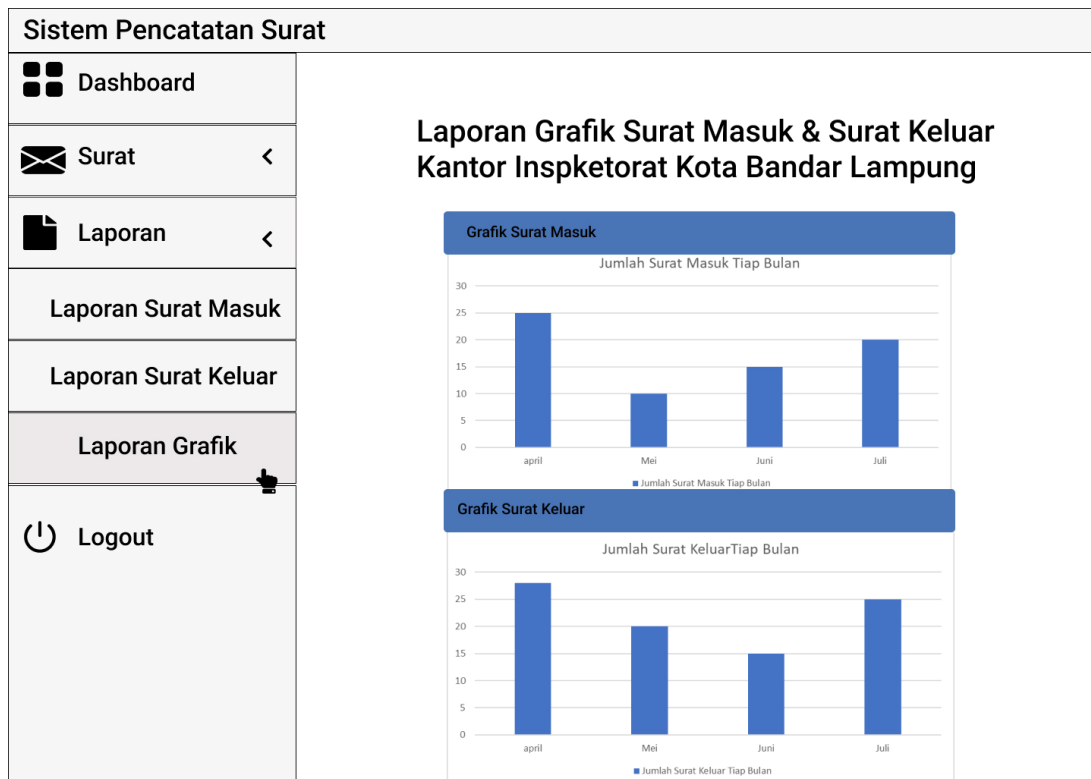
Sistem Pencatatan Surat

Dashboard

Surat

Laporan

Laporan Surat Masuk

Laporan Surat Keluar

Laporan Grafik

Logout

Laporan Grafik Surat Masuk & Surat Keluar Kantor Inspketorat Kota Bandar Lampung

Grafik Surat Masuk

Jumlah Surat Masuk Tiap Bulan

30
25
20
15
10
5
0

april Mei Juni Juli

Jumlah Surat Masuk Tiap Bulan

Grafik Surat Keluar

Jumlah Surat KeluarTiap Bulan

30
25
20
15
10
5
0

april Mei Juni Juli

Jumlah Surat Keluar Tiap Bulan